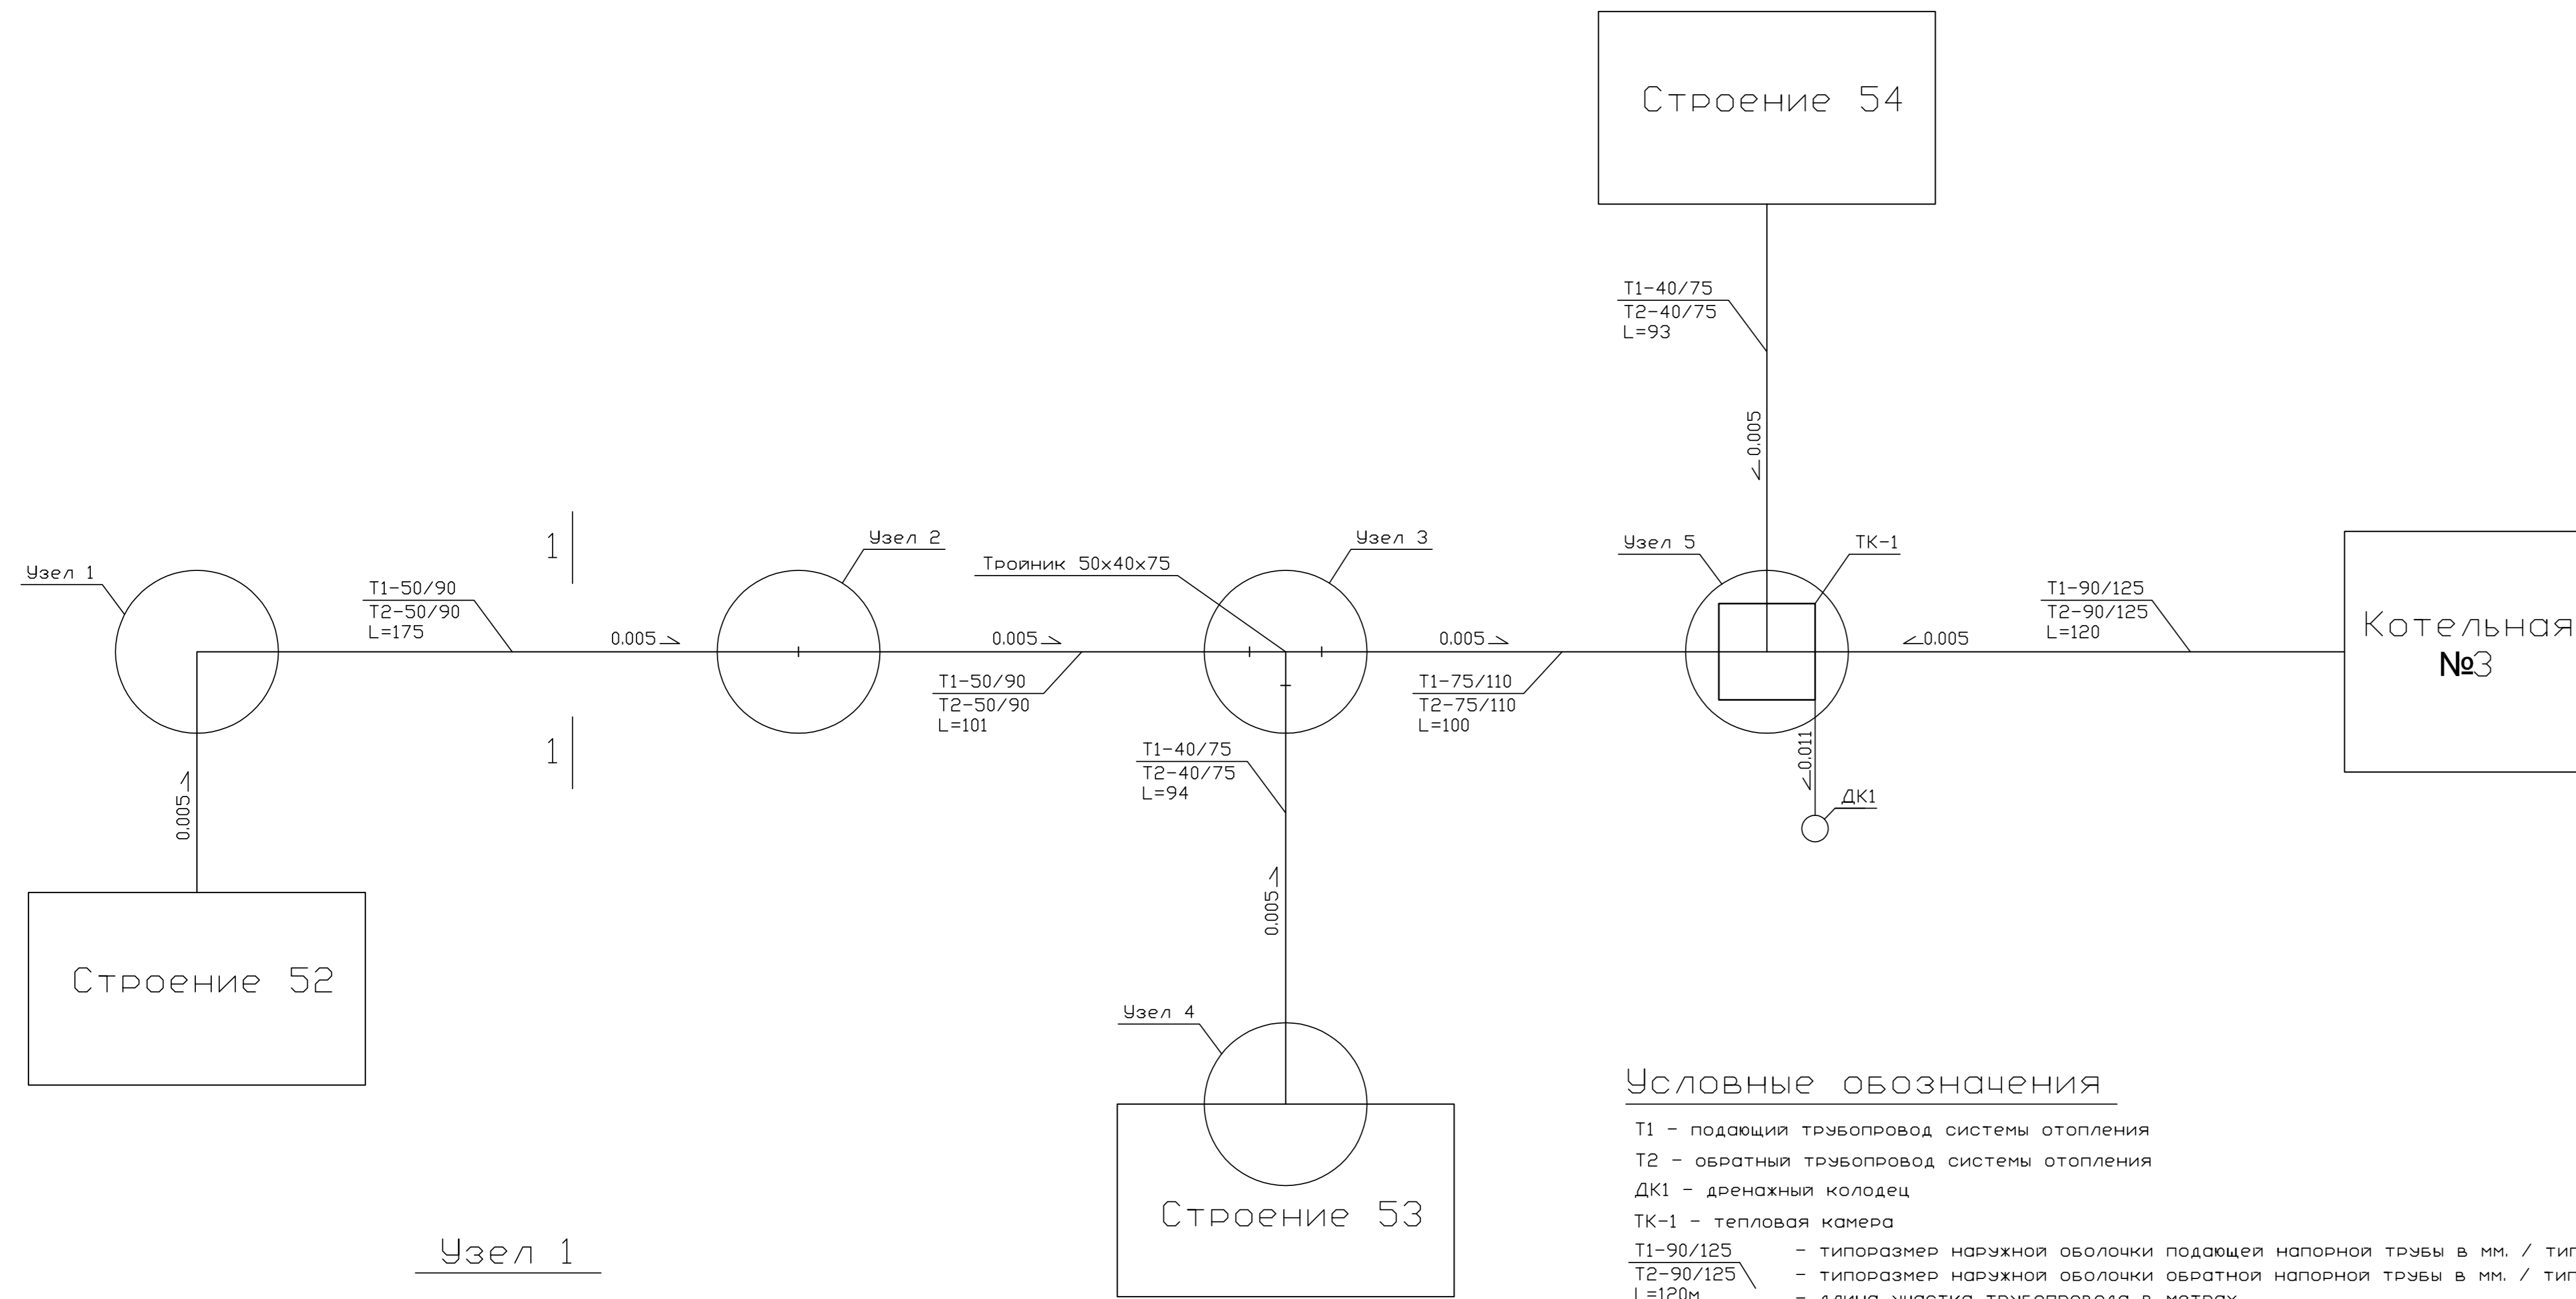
Строение 54

Т1-40/75
Т2-40/75
L=93

0.005

Узел 1

Т1-50/90
Т2-50/90
L=175

1

0.005

Узел 2

Тройник 50х40х75

0.005

Узел 3

0.005

Узел 5

ТК-1

0.005

Т1-90/125
Т2-90/125
L=120

Котельная №3

Т1-50/90
Т2-50/90
L=101

Т1-75/110
Т2-75/110
L=100

1

Т1-40/75
Т2-40/75
L=94

0.011

ДК1

0.005

0.005

Строение 52

Узел 4

Строение 53

Условные обозначения

Т1 - подающий трубопровод системы отопления

Т2 - обратный трубопровод системы отопления

ДК1 - дренажный колодец

ТК-1 - тепловая камера

Т1-90/125 - типоразмер наружной оболочки подающей напорной трубы в мм. / тип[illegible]

Т2-90/125 - типоразмер наружной оболочки обратной напорной трубы в мм. / тип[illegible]

L=120м - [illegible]

Узел 1